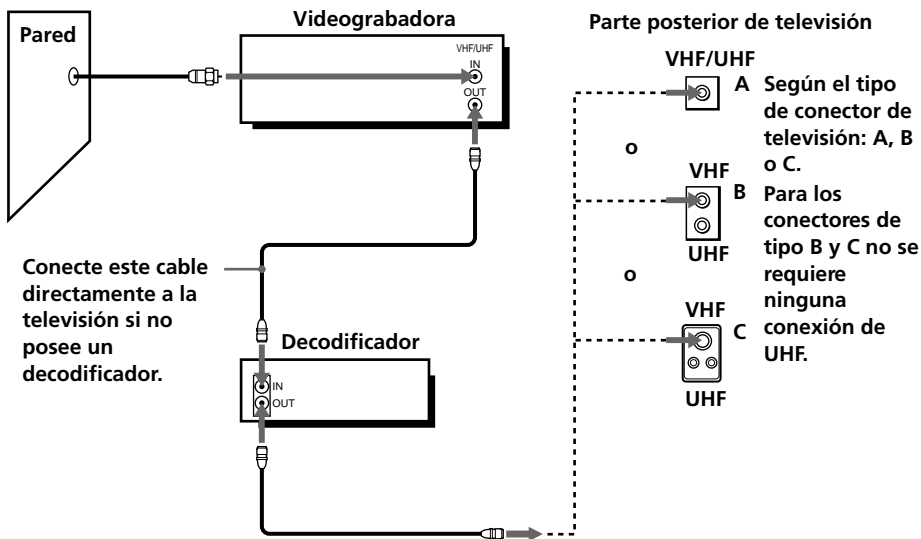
Pared

Videograbadora

VHF/UHF
IN
OUT

Parte posterior de televisión

VHF/UHF

A Según el tipo de conector de televisión: A, B o C.

o

VHF

B Para los conectores de tipo B y C no se requiere ninguna conexión de UHF.

UHF

o

VHF

C

UHF

Conecte este cable directamente a la televisión si no posee un decodificador.

Decodificador

IN
OUT